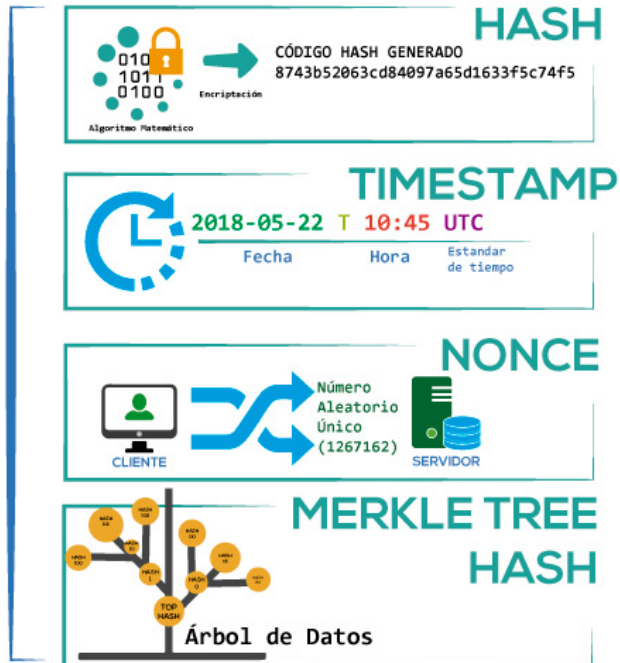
HASH

010
1011
0100

Algoritmo Matemático

Encriptación

CÓDIGO HASH GENERADO
8743b52063cd84097a65d1633f5c74f5

TIMESTAMP

2018-05-22 T 10:45 UTC

Fecha Hora Estandar de tiempo

NONCE

CLIENTE

Número Aleatorio Único (1267162)

SERVIDOR

MERKLE TREE HASH

HASH 1
HASH 0
TOP HASH

Árbol de Datos